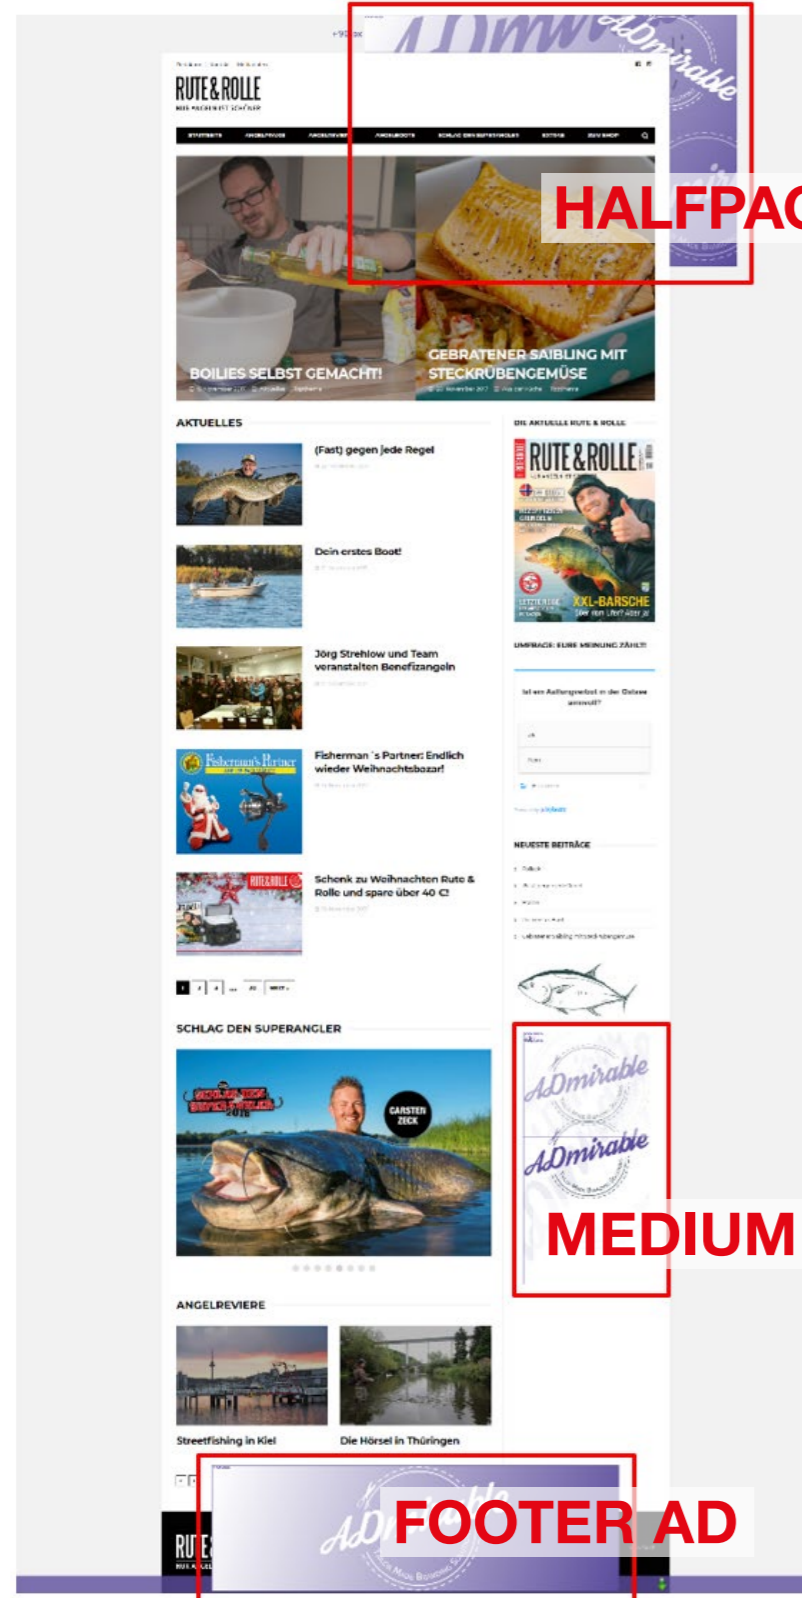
ADmirable

HALFPAC

RUTE&ROLLE

BOILIES SELBST GEMACHT!

GEBRATENER SAIBLING MIT STECKRÜBENGEMÜSE

AKTUELLES

(Fast) gegen jede Regel

Dein erstes Boot!

Jörg Strehlow und Team veranstalten Benefizangeln

Fisherman's Partner: Endlich wieder Weihnachtsbazar!

Schenk zu Weihnachten Rute & Rolle und spare über 40 €!

DIE AKTUELLE RUTE & ROLLE

RUTE&ROLLE

XXL-BARSCHE

UMFRAGE: EURE MEINUNG ZÄHLT!

NEUESTE BEITRÄGE

SCHLAG DEN SUPERANGLER

CARSTEN ZECK

ADmirable

ADmirable

MEDIUM

ANGELREVIERE

Streetfishing in Kiel

Die Hörsel in Thüringen

RUTE&ROLLE

ADmirable

FOOTER AD